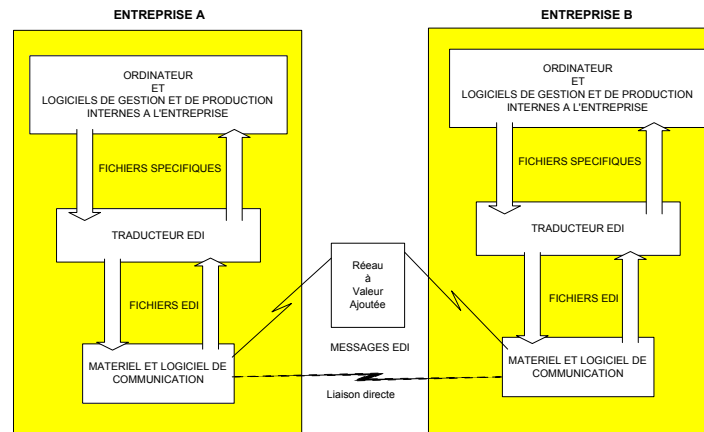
ENTREPRISE A

ORDINATEUR
ET
LOGICIELS DE GESTION ET DE PRODUCTION INTERNES A L'ENTREPRISE

FICHIERS SPECIFIQUES

TRADUCTEUR EDI

FICHIERS EDI

MATERIEL ET LOGICIEL DE COMMUNICATION

ENTREPRISE B

ORDINATEUR
ET
LOGICIELS DE GESTION ET DE PRODUCTION INTERNES A L'ENTREPRISE

FICHIERS SPECIFIQUES

TRADUCTEUR EDI

FICHIERS EDI

MATERIEL ET LOGICIEL DE COMMUNICATION

Réeau à Valeur Ajoutée

MESSAGES EDI

Liaison directe